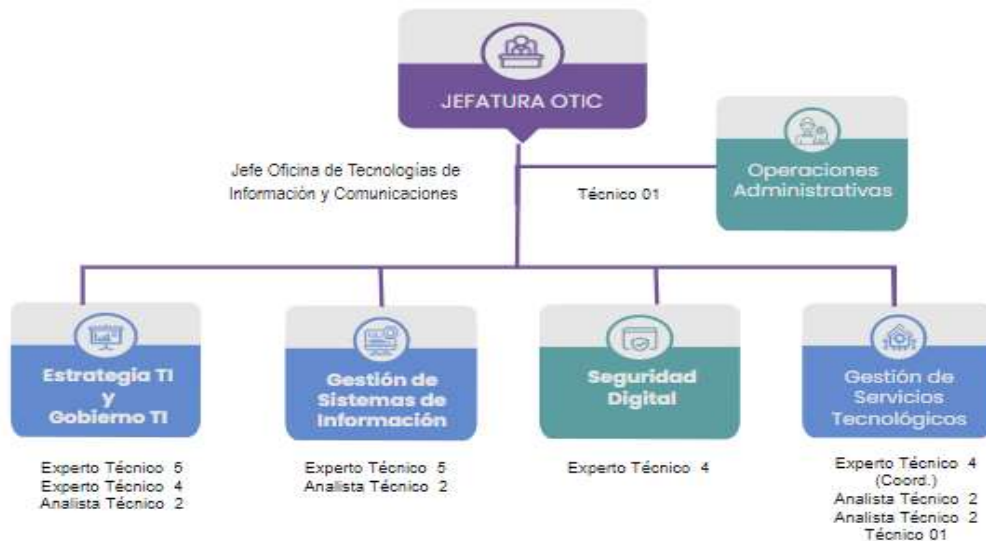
JEFATURA OTIC

Jefe Oficina de Tecnologías de Información y Comunicaciones

Operaciones Administrativas

Técnico 01

Estrategia TI y Gobierno TI

Experto Técnico 5
Experto Técnico 4
Analista Técnico 2

Gestión de Sistemas de Información

Experto Técnico 5
Analista Técnico 2

Seguridad Digital

Experto Técnico 4

Gestión de Servicios Tecnológicos

Experto Técnico 4 (Coord.)
Analista Técnico 2
Analista Técnico 2
Técnico 01